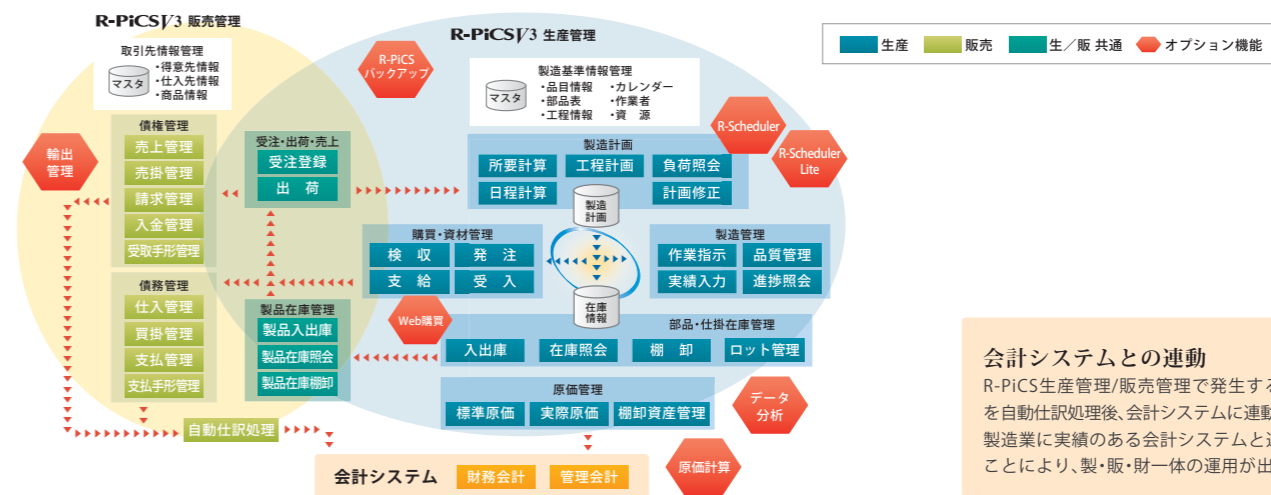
R-PiCS V3 販売管理

取引先情報管理
マスタ
・得意先情報
・仕入先情報
・商品情報

R-PiCS V3 生産管理

R-PiCS バックアップ

製造基準情報管理
マスタ
・品目情報 ・カレンダー
・部品表 ・作業者
・工程情報 ・資 源

生産 販売 生／販 共通 オプション機能

R-Scheduler

R-Scheduler Lite

輸出管理

債権管理
売上管理
売掛管理
請求管理
入金管理
受取手形管理

受注・出荷・売上
受注登録
出 荷

製造計画
所要計算
工程計画
負荷照会
日程計算
計画修正

製造計画

購買・資材管理
検 収
発 注
支 給
受 入

製造管理
作業指示
品質管理
実績入力
進捗照会

債務管理
仕入管理
買掛管理
支払管理
支払手形管理

製品在庫管理
製品入出庫
製品在庫照会
製品在庫棚卸

Web購買

在庫情報

部品・仕掛在庫管理
入出庫
在庫照会
棚 卸
ロット管理

原価管理
標準原価
実際原価
棚卸資産管理

データ分析

自動仕訳処理

会計システム 財務会計 管理会計

原価計算

会計システムとの連動
R-PiCS生産管理/販売管理で発生す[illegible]
を自動仕訳処理後､会計システムに連動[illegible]
製造業に実績のある会計システムと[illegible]
ことにより､製･販･財一体の運用が出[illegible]